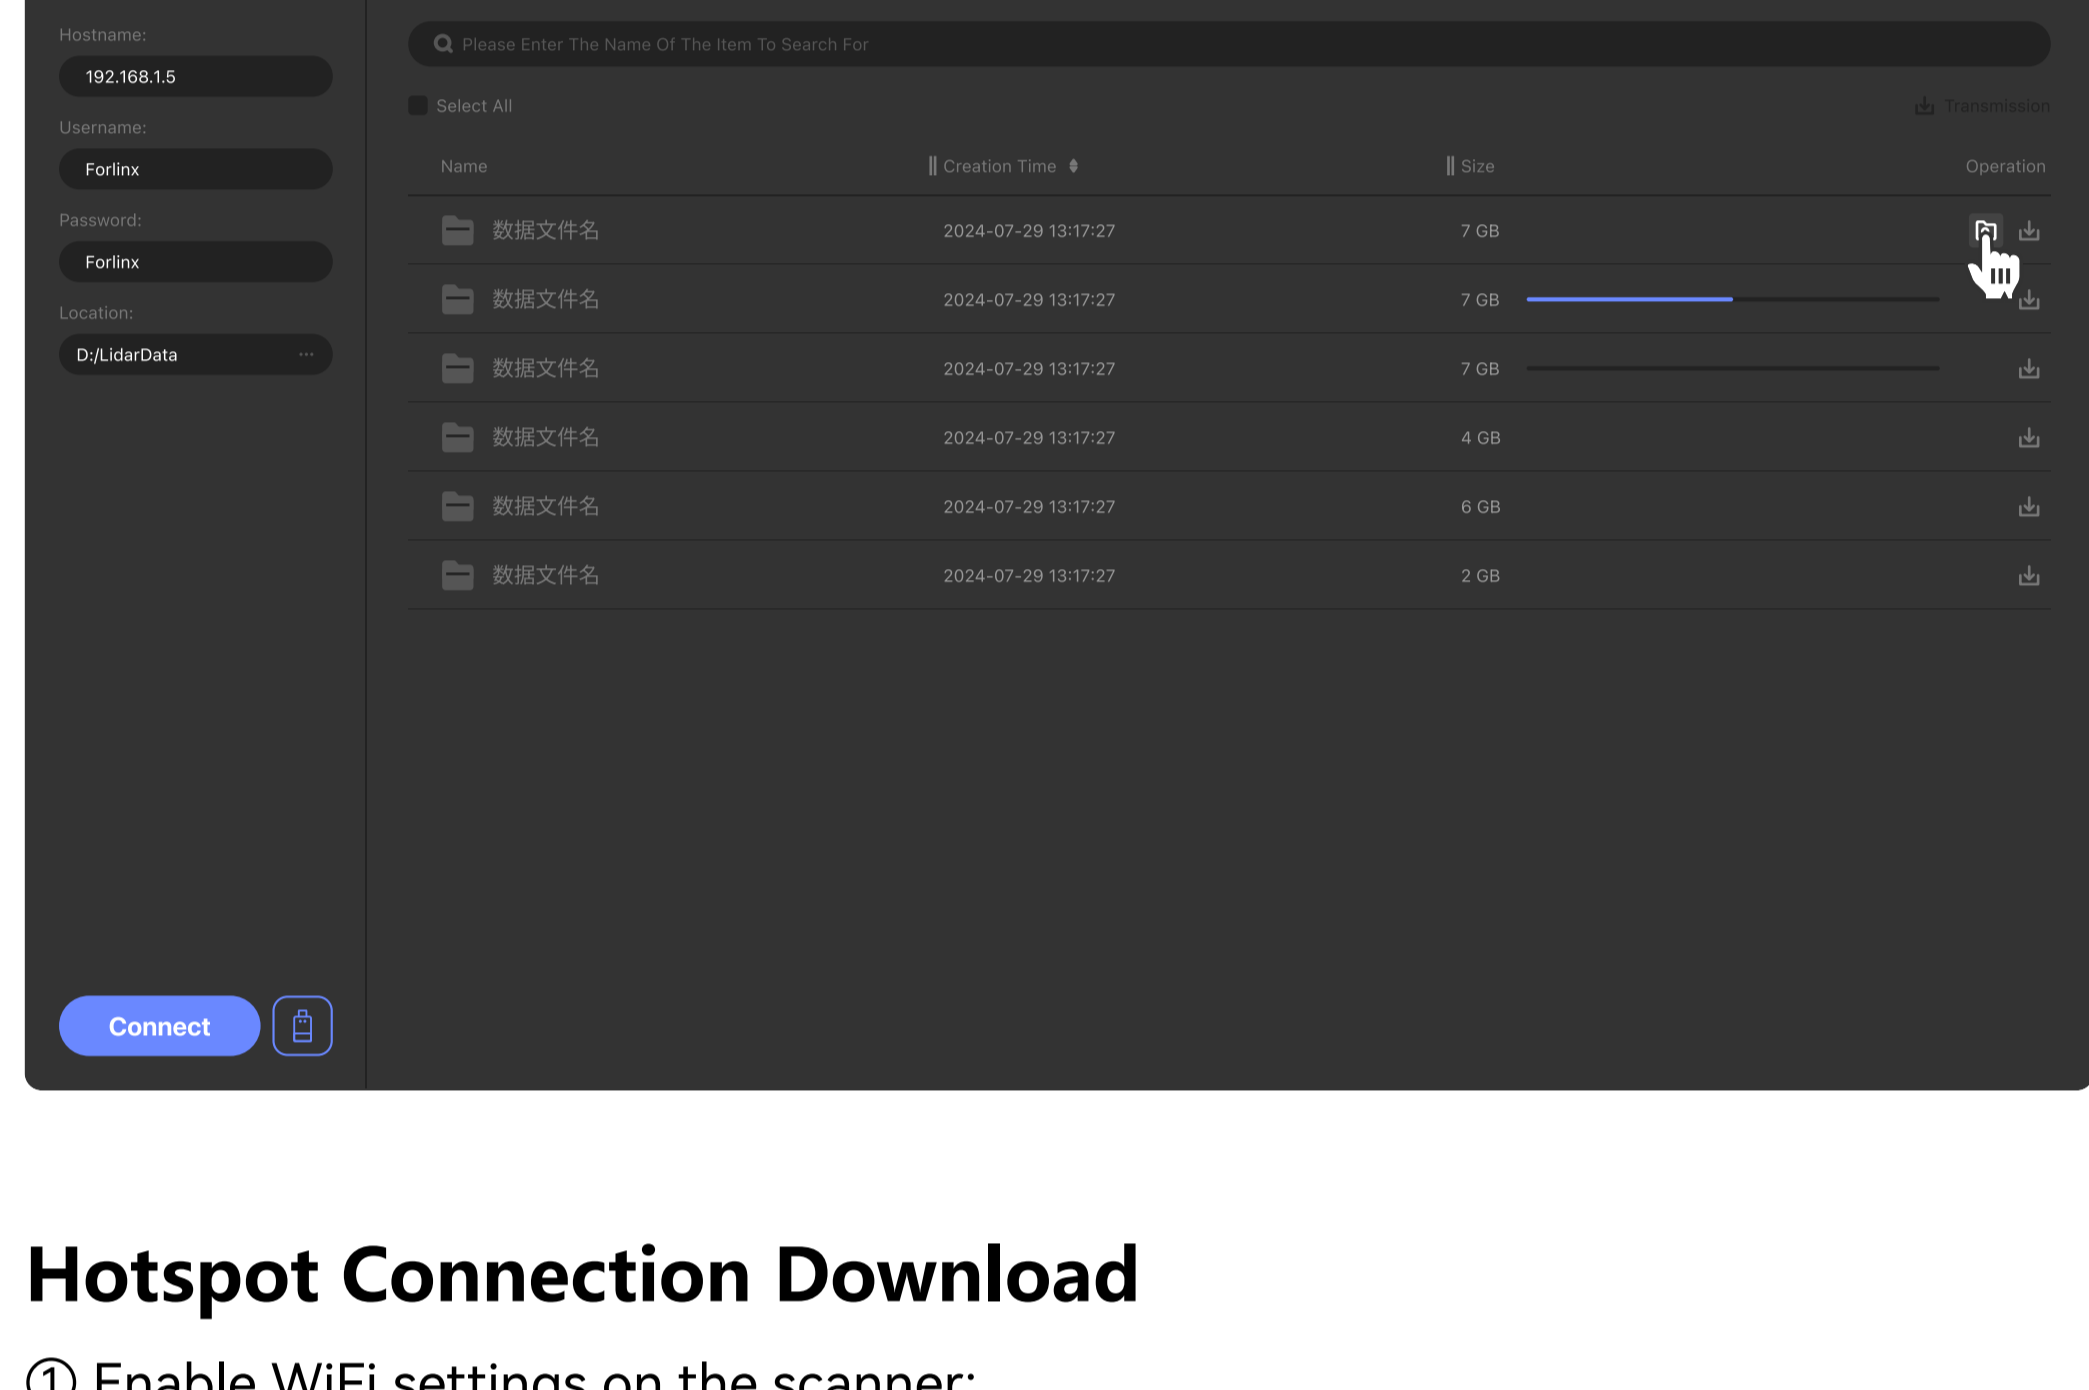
Hostname:
192.168.1.5
Username:
Forlinx
Password:
Forlinx
Location:
D:/LidarData ···

Connect

Please Enter The Name Of The Item To Search For

Select All

Transmission

| Name | Creation Time | Size | Operation |
|---|---|---|---|
| 数据文件名 | 2024-07-29 13:17:27 | 7 GB | |
| 数据文件名 | 2024-07-29 13:17:27 | 7 GB | |
| 数据文件名 | 2024-07-29 13:17:27 | 7 GB | |
| 数据文件名 | 2024-07-29 13:17:27 | 4 GB | |
| 数据文件名 | 2024-07-29 13:17:27 | 6 GB | |
| 数据文件名 | 2024-07-29 13:17:27 | 2 GB | |

Hotspot Connection Download

① Enable WiFi settings on the scanner: